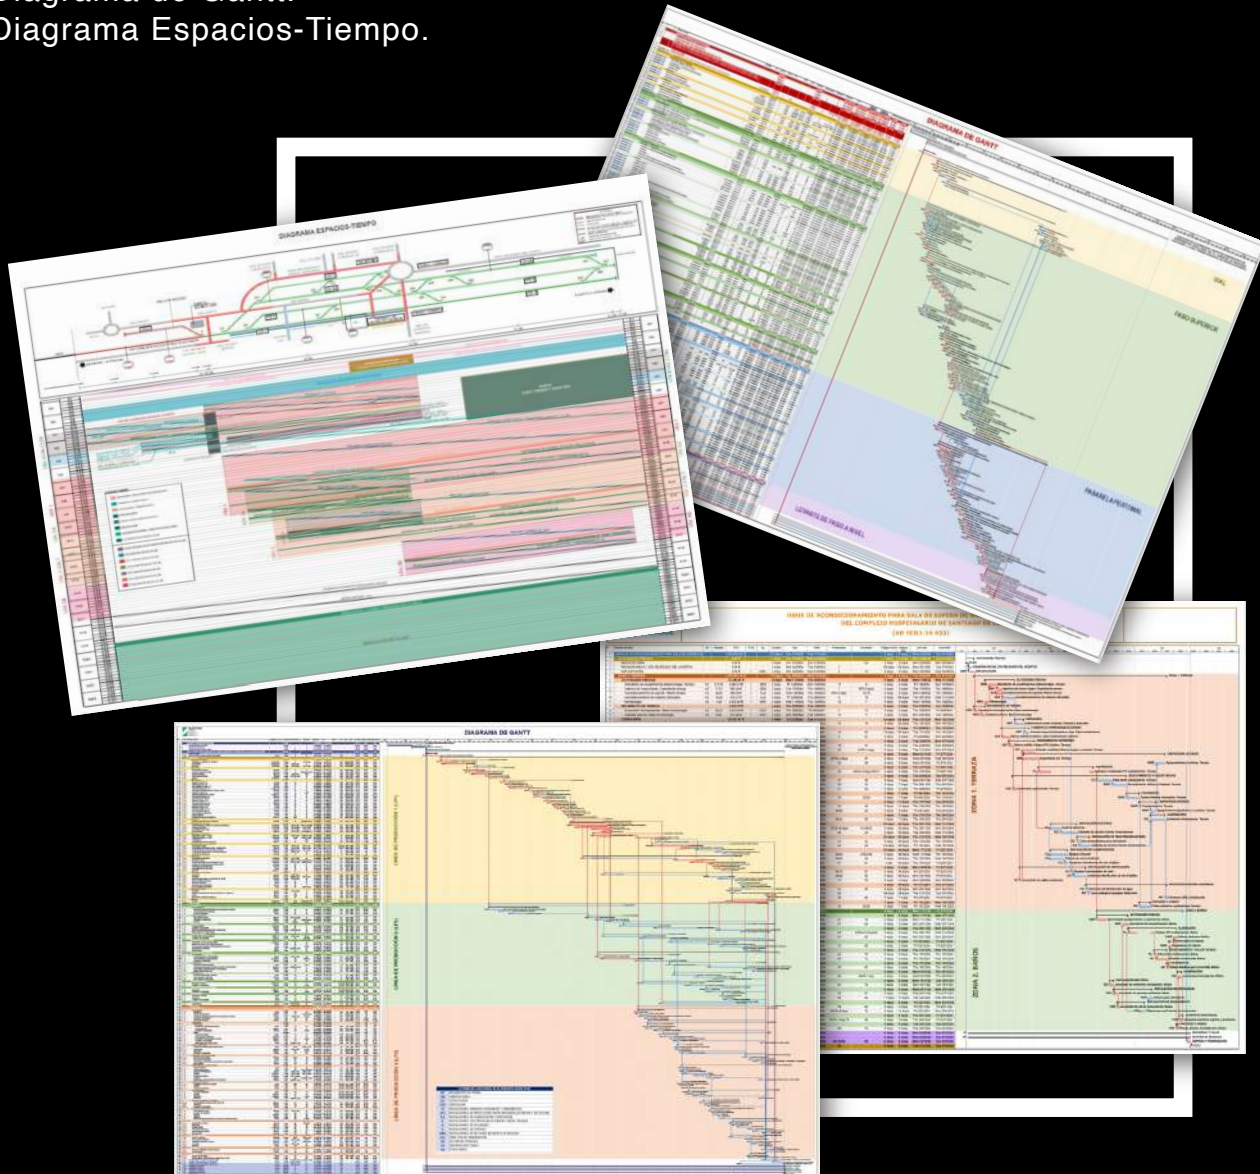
Diagrama de Gantt.
Diagrama Espacios-Tiempo.

DIAGRAMA ESPACIOS-TIEMPO

DIAGRAMA DE GANTT

VIAL

PASO SUPERIOR

PASARELA PEATONAL

LEVANTE DE PASO A NIVEL

OBRA DE ACONDICIONAMIENTO PARA SALA DE ESPERA DE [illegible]
DEL COMPLEJO HOSPITALARIO DE SANTIAGO DE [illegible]
(AD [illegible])

ZONA 1. TERRAZA

ZONA 2. BAÑOS

DIAGRAMA DE GANTT

LÍNEA DE PRODUCCIÓN 1 (LP1)

LÍNEA DE PRODUCCIÓN 2 (LP2)

LÍNEA DE PRODUCCIÓN 3 (LP3)